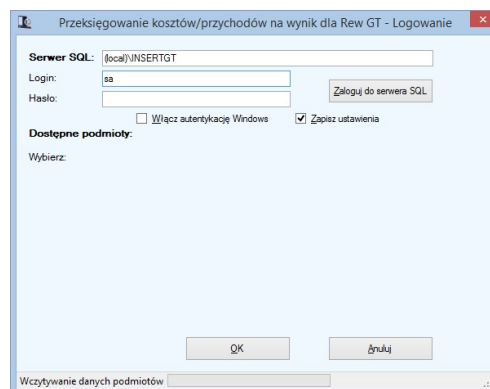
Przeksięgowanie kosztów/przychodów na wynik dla Rew GT - Logowanie

Serwer SQL: (local)\INSERTGT

Login: sa

Hasło:

Zaloguj do serwera SQL

Włącz autentykację Windows

Zapisz ustawienia

Dostępne podmioty:

Wybierz:

OK

Anuluj

Wczytywanie danych podmiotów